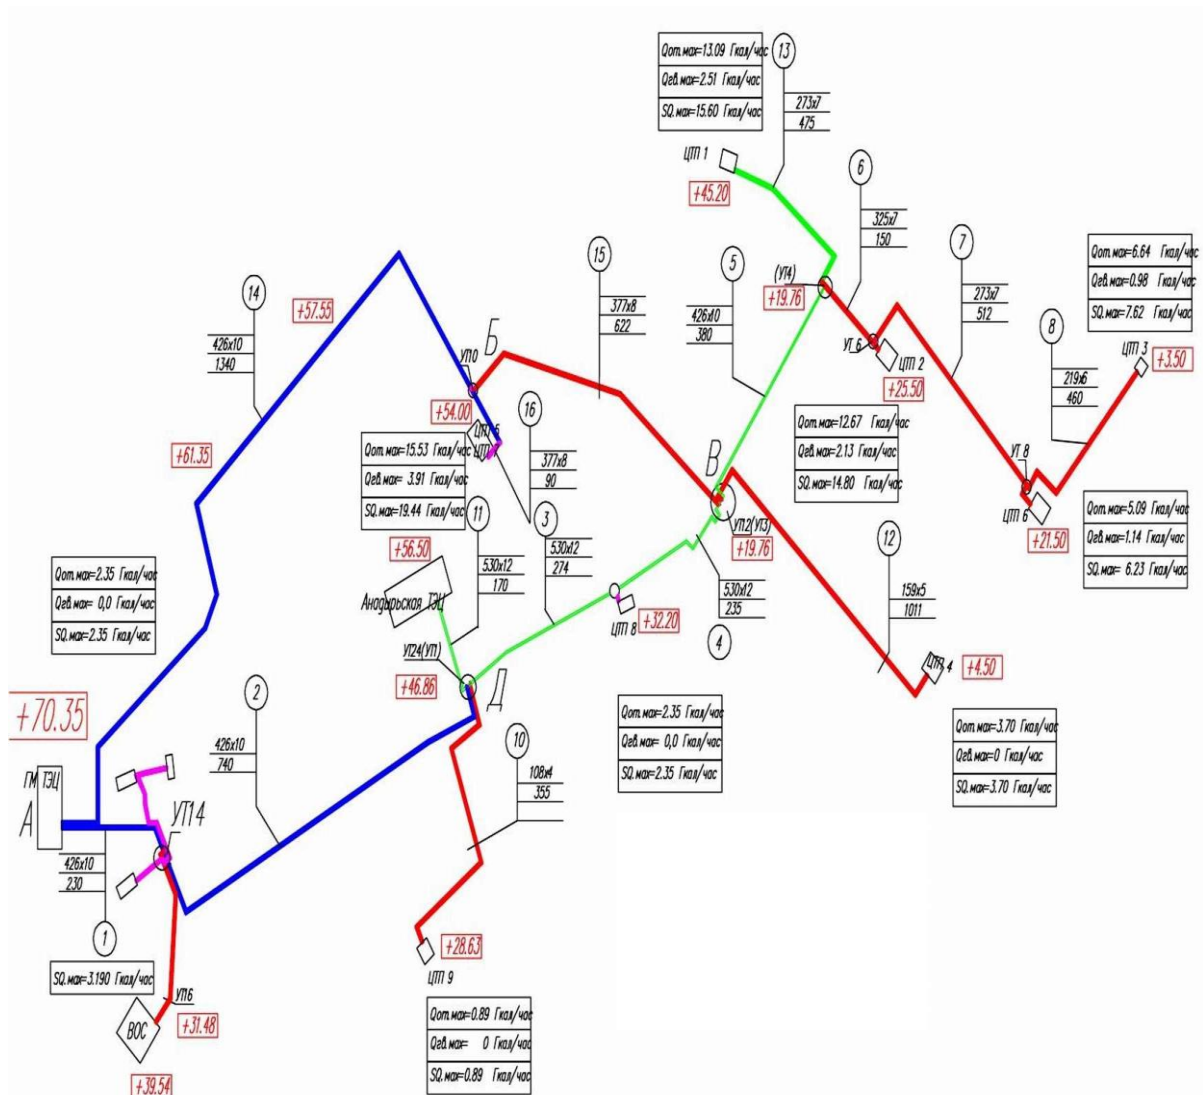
Qот.max=13.09 Гкал/час
Qгв.max=2.51 Гкал/час
SQ.max=15.60 Гкал/час

13
273x7
475

ЦТП 1
+45.20

6
325x7
150

7
273x7
512

Qот.max=6.64 Гкал/час
Qгв.max=0.98 Гкал/час
SQ.max=7.62 Гкал/час

8
ЦТП 3
+3.50

219x6
460

5
426x10
380

(УТ4)
+19.76

УТ 6
ЦТП 2
+25.50

15
377x8
622

14
426x10
1340

+57.55

УТ10
Б
+54.00

16
ЦТП 5
377x8
90

Qот.max=12.67 Гкал/час
Qгв.max=2.13 Гкал/час
SQ.max=14.80 Гкал/час

УТ 8
ЦТП 6
+21.50

Qот.max=5.09 Гкал/час
Qгв.max=1.14 Гкал/час
SQ.max= 6.23 Гкал/час

+61.35

Qот.max=15.53 Гкал/час
Qгв.max= 3.91 Гкал/час
SQ.max=19.44 Гкал/час

11
530x12
170

3
530x12
274

В
УТ2(УТ3)
+19.76

12
159x5
1011

+56.50

Qот.max=2.35 Гкал/час
Qгв.max= 0,0 Гкал/час
SQ.max=2.35 Гкал/час

Анадырьская ТЭЦ

ЦТП 8
+32.20

530x12
235

4

ЦТП 4
+4.50

УТ24(УТ1)
+46.86
Д

+70.35

2
426x10
740

Qот.max=2.35 Гкал/час
Qгв.max= 0,0 Гкал/час
SQ.max=2.35 Гкал/час

Qот.max=3.70 Гкал/час
Qгв.max=0 Гкал/час
SQ.max=3.70 Гкал/час

10
108x4
355

ГМ ТЭЦ
А
УТ14
Г

426x10
230

1

ЦТП 9
+28.63

SQ.max=3.190 Гкал/час

УТ6
ВОС
+31.48
+39.54

Qот.max=0.89 Гкал/час
Qгв.max= 0 Гкал/час
SQ.max=0.89 Гкал/час